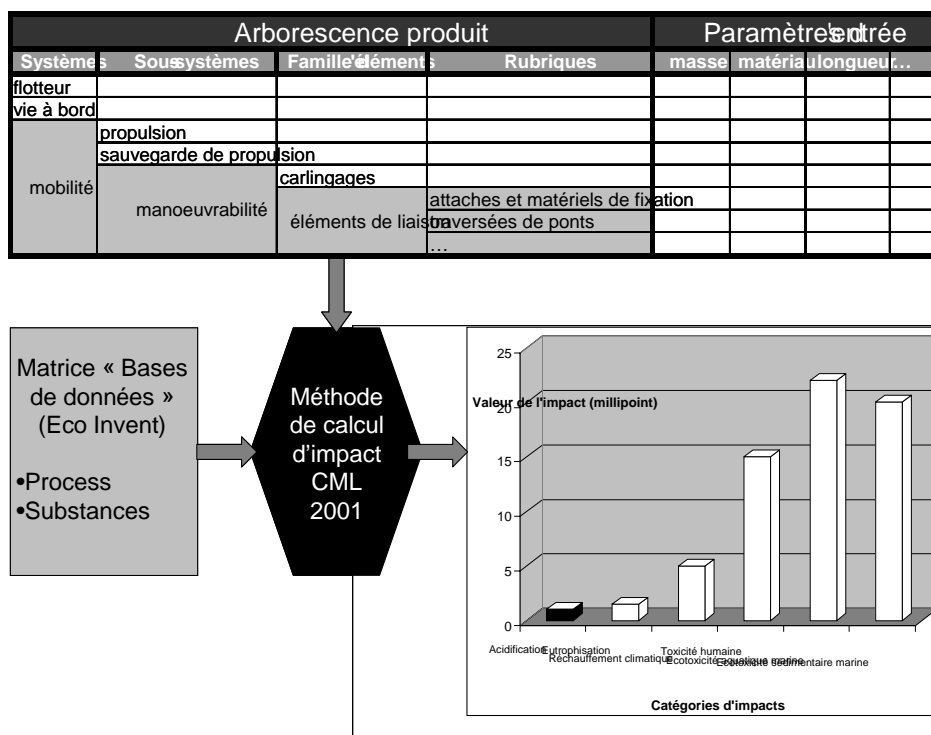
| Arborescence produit | | | | Paramètres d'entrée | | | |
|---|---|---|---|---|---|---|---|
| Systèmes | Sous systèmes | Famille d'éléments | Rubriques | masse | matériau | longueur | … |
| flotteur | | | | | | | |
| vie à bord | | | | | | | |
| mobilité | propulsion | | | | | | |
| | sauvegarde de propulsion | | | | | | |
| | manoeuvrabilité | carlingages | | | | | |
| | | éléments de liaison | attaches et matériels de fixation | | | | |
| | | | traversées de ponts | | | | |
| | | | … | | | | |

Matrice « Bases de données » (Eco Invent)

•Process
•Substances

Méthode de calcul d'impact CML 2001

25
20
15
10
5
0

Valeur de l'impact (millipoint)

Acidification Eutrophisation Réchauffement climatique Toxicité humaine Ecotoxicité aquatique marine Ecotoxicité sédimentaire marine

Catégories d'impacts